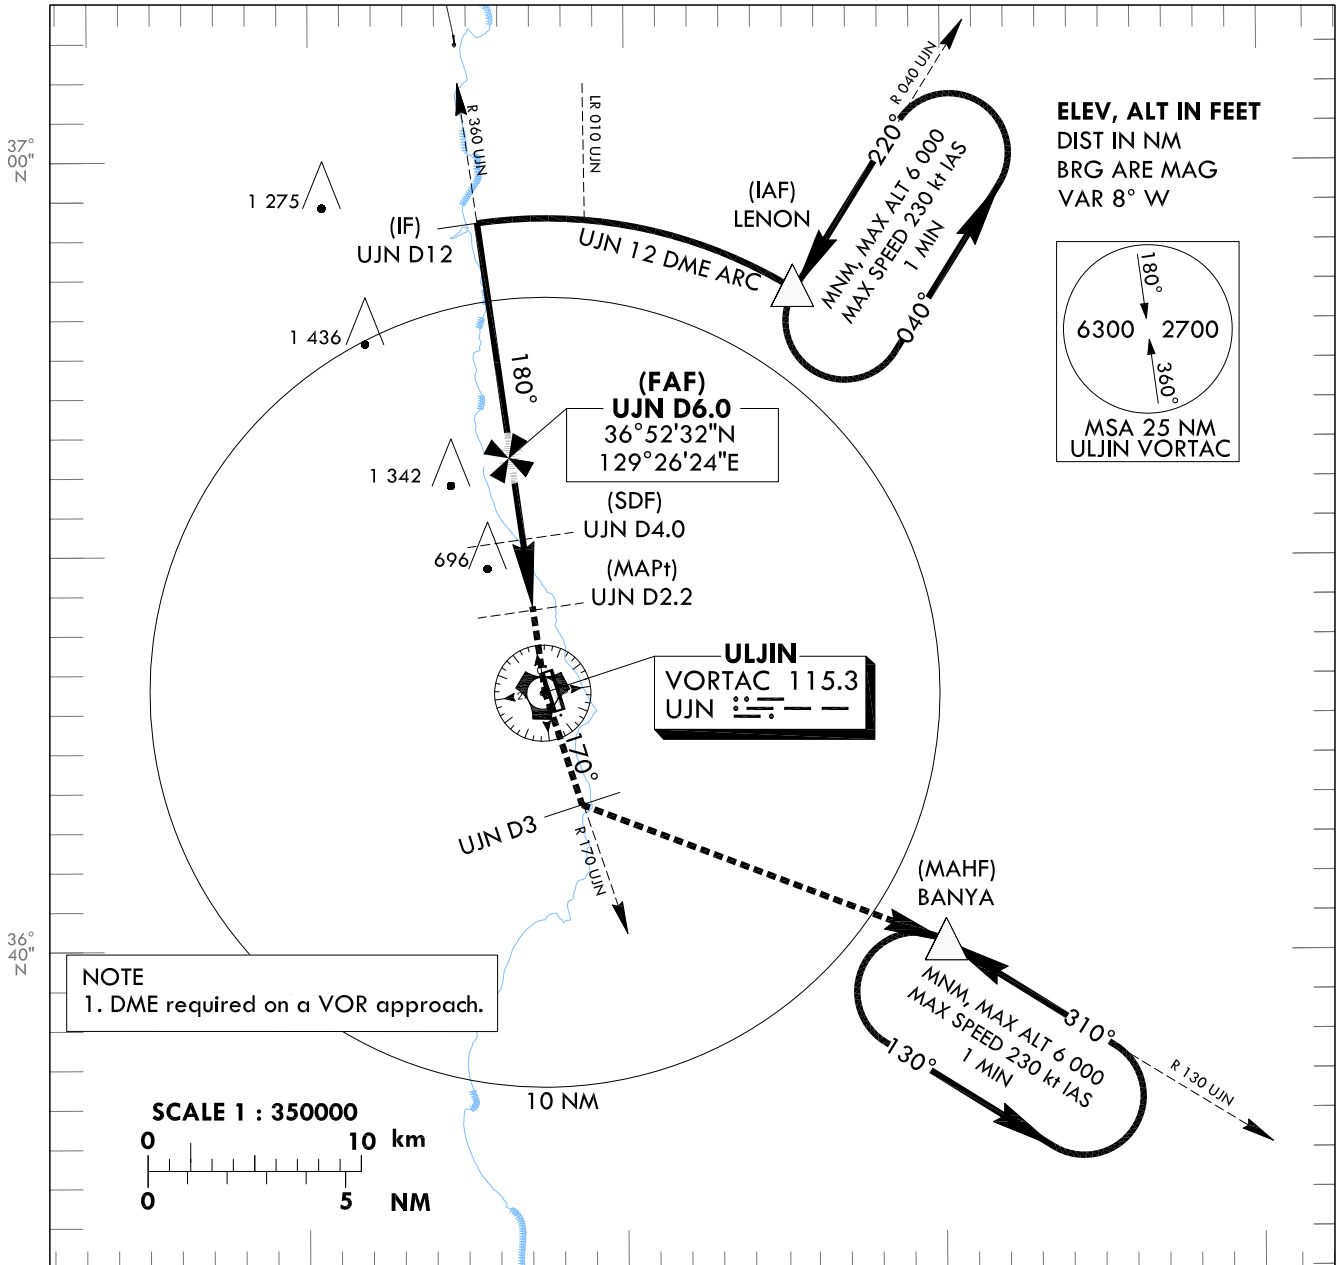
ELEV, ALT IN FEET
DIST IN NM
BRG ARE MAG
VAR 8° W

37°
00"
N

R 360 UJN

LR 010 UJN

R 040 UJN

1 275

(IF)
UJN D12

UJN 12 DME ARC

(IAF)
LENON

220°

MNM, MAX ALT 6 000
MAX SPEED 230 kt IAS
1 MIN

040°

180°

6300

2700

360°

MSA 25 NM
ULJIN VORTAC

1 436

180°

(FAF)
UJN D6.0
36°52'32"N
129°26'24"E

1 342

(SDF)
UJN D4.0

696

(MAPt)
UJN D2.2

ULJIN
VORTAC 115.3
UJN

170°

UJN D3

R 170 UJN

(MAHF)
BANYA

36°
40"
N

NOTE
1. DME required on a VOR approach.

MNM, MAX ALT 6 000
MAX SPEED 230 kt IAS
1 MIN

310°

130°

R 130 UJN

10 NM

SCALE 1 : 350000
0 10 km
0 5 NM